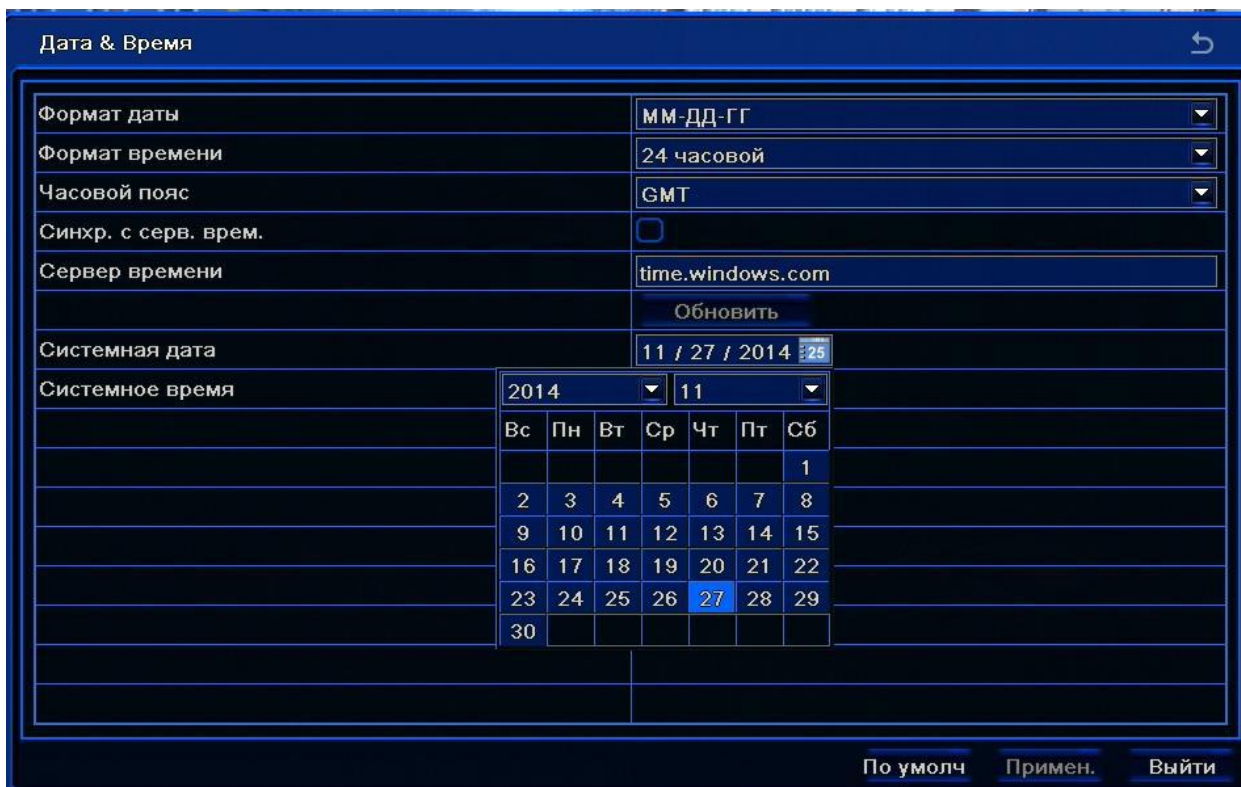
Дата & Время

| | |
|---|---|
| Формат даты | ММ-ДД-ГГ |
| Формат времени | 24 часовой |
| Часовой пояс | GMT |
| Синхр. с серв. врем. | |
| Сервер времени | time.windows.com |
| | Обновить |
| Системная дата | 11 / 27 / 2014 25 |
| Системное время | |

2014 11

| Вс | Пн | Вт | Ср | Чт | Пт | Сб |
|---|---|---|---|---|---|---|
| | | | | | | 1 |
| 2 | 3 | 4 | 5 | 6 | 7 | 8 |
| 9 | 10 | 11 | 12 | 13 | 14 | 15 |
| 16 | 17 | 18 | 19 | 20 | 21 | 22 |
| 23 | 24 | 25 | 26 | 27 | 28 | 29 |
| 30 | | | | | | |

По умолч Примен. Выйти